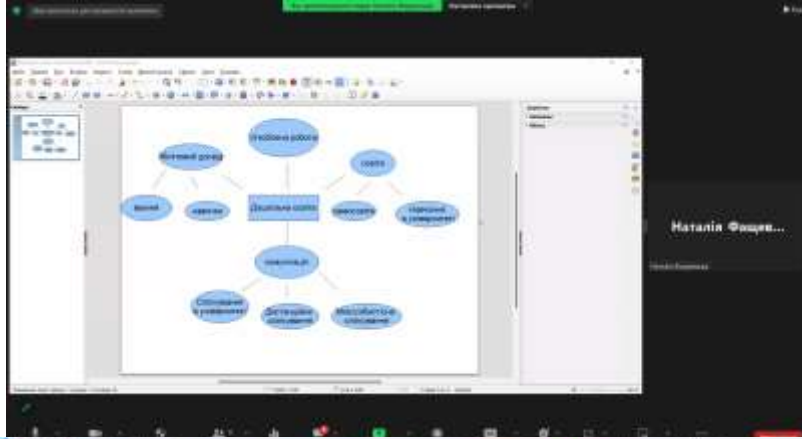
Наталія Фіщев...

Учнівська робота

Життєвий досвід

сім'я

Дошкільна освіта

навички

школа

Очікування в університеті

Нові знання

Спілкування в університеті

Дистанційне спілкування

Можливості спілкування